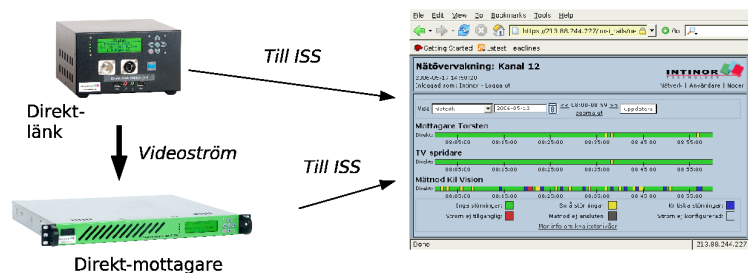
Direkt-länk

Videoström

Direkt-mottagare

Till ISS

Till ISS

File Edit View Go Bookmarks Tools Help

https://213.88.244.227/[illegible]

Getting Started Latest Headlines

Nätövervakning: Kanal 12

2006-05-17 14:50:20
Inloggad som: Intinor - Logga ut

INTINOR

Nätverk | Användare | Noder

Visa Nätverk 2006-05-13 08:00-09 59 << >> zooma ut Uppdatera

Mottagare Torshem
Direkt

08:05:00 08:15:00 08:25:00 08:35:00 08:45:00 08:55:00

TV spridare
Direkt

08:05:00 08:15:00 08:25:00 08:35:00 08:45:00 08:55:00

Mätnod Kil Vision
Direkt

08:05:00 08:15:00 08:25:00 08:35:00 08:45:00 08:55:00

Inga störningar: Små störningar: Kraftiga störningar:
Ström ej tillgänglig: Mätnod ej ansluten: Ström ej konfigurerad:

Mer info om kvalitetsnivåer

Done 213.88.244.227